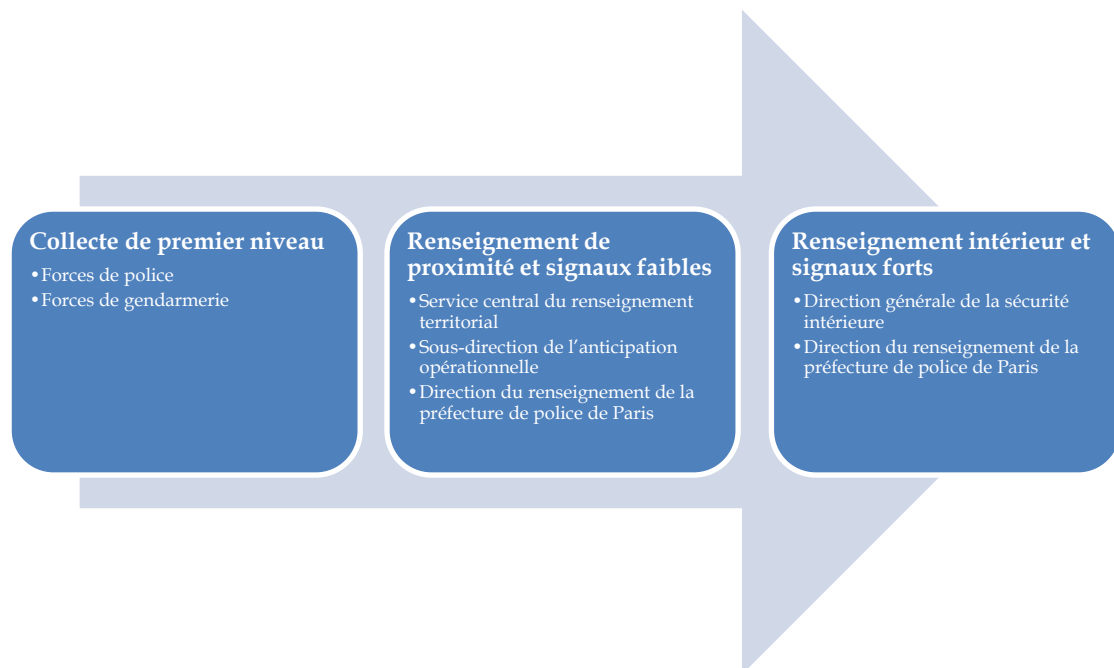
Collecte de premier niveau

•Forces de police
•Forces de gendarmerie

Renseignement de proximité et signaux faibles

•Service central du renseignement territorial
•Sous-direction de l'anticipation opérationnelle
•Direction du renseignement de la préfecture de police de Paris

Renseignement intérieur et signaux forts

•Direction générale de la sécurité intérieure
•Direction du renseignement de la préfecture de police de Paris